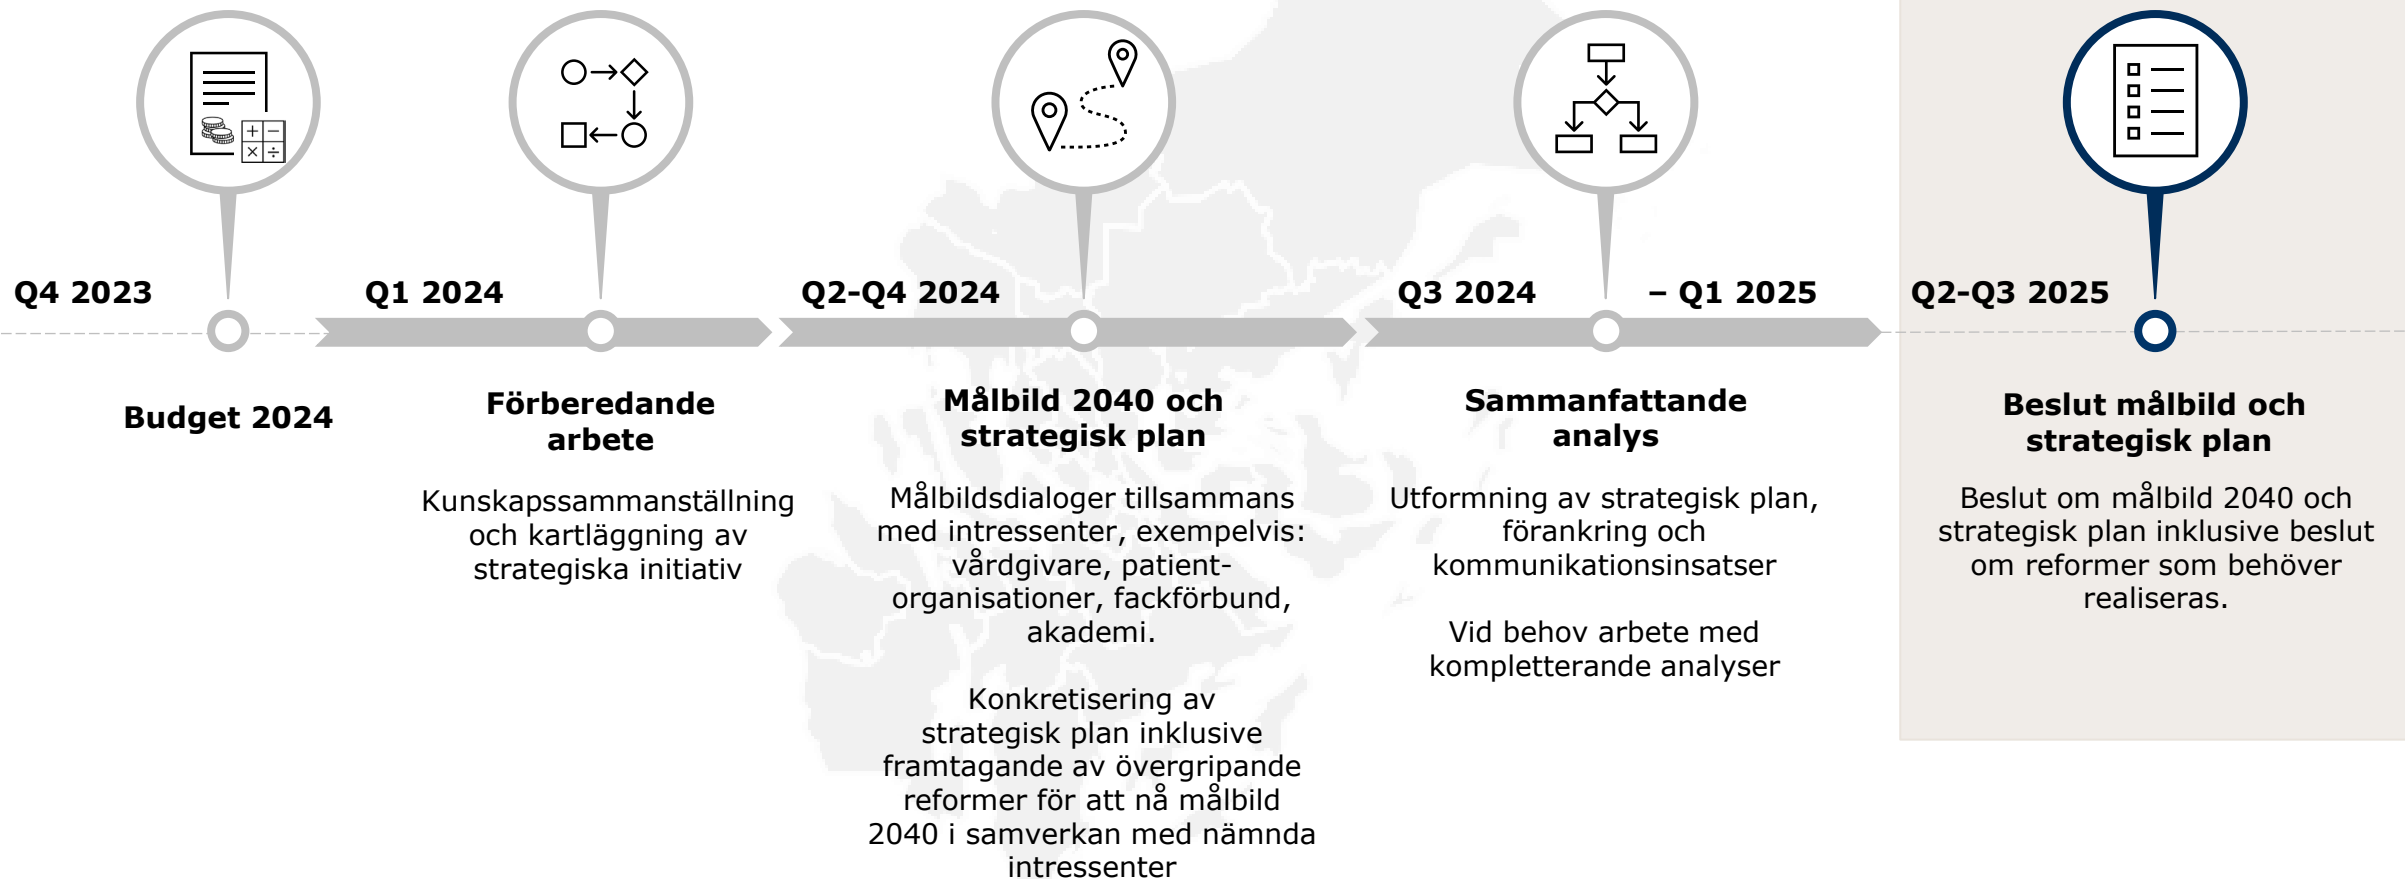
Q4 2023

Budget 2024

Q1 2024

Förberedande arbete

Kunskapssammanställning och kartläggning av strategiska initiativ

Q2-Q4 2024

Målbild 2040 och strategisk plan

Målbildsdialoger tillsammans med intressenter, exempelvis: vårdgivare, patientorganisationer, fackförbund, akademi.

Konkretisering av strategisk plan inklusive framtagande av övergripande reformer för att nå målbild 2040 i samverkan med nämnda intressenter

Q3 2024 – Q1 2025

Sammanfattande analys

Utformning av strategisk plan, förankring och kommunikationsinsatser

Vid behov arbete med kompletterande analyser

Q2-Q3 2025

Beslut målbild och strategisk plan

Beslut om målbild 2040 och strategisk plan inklusive beslut om reformer som behöver realiseras.